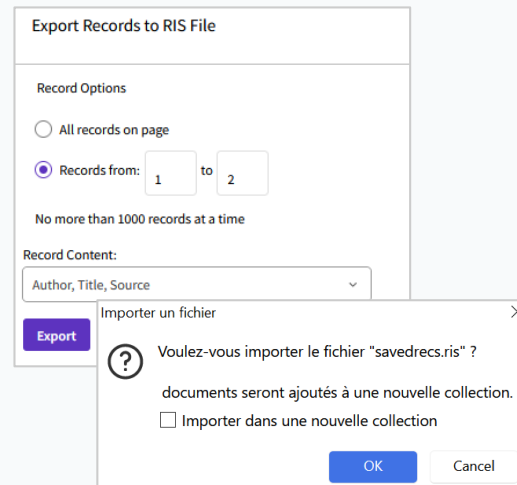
Export Records to RIS File

Record Options

All records on page

Records from: 1 to 2

No more than 1000 records at a time

Record Content:

Author, Title, Source

Export

Importer un fichier

Voulez-vous importer le fichier "savedrecs.ris" ?

documents seront ajoutés à une nouvelle collection.

Importer dans une nouvelle collection

OK

Cancel